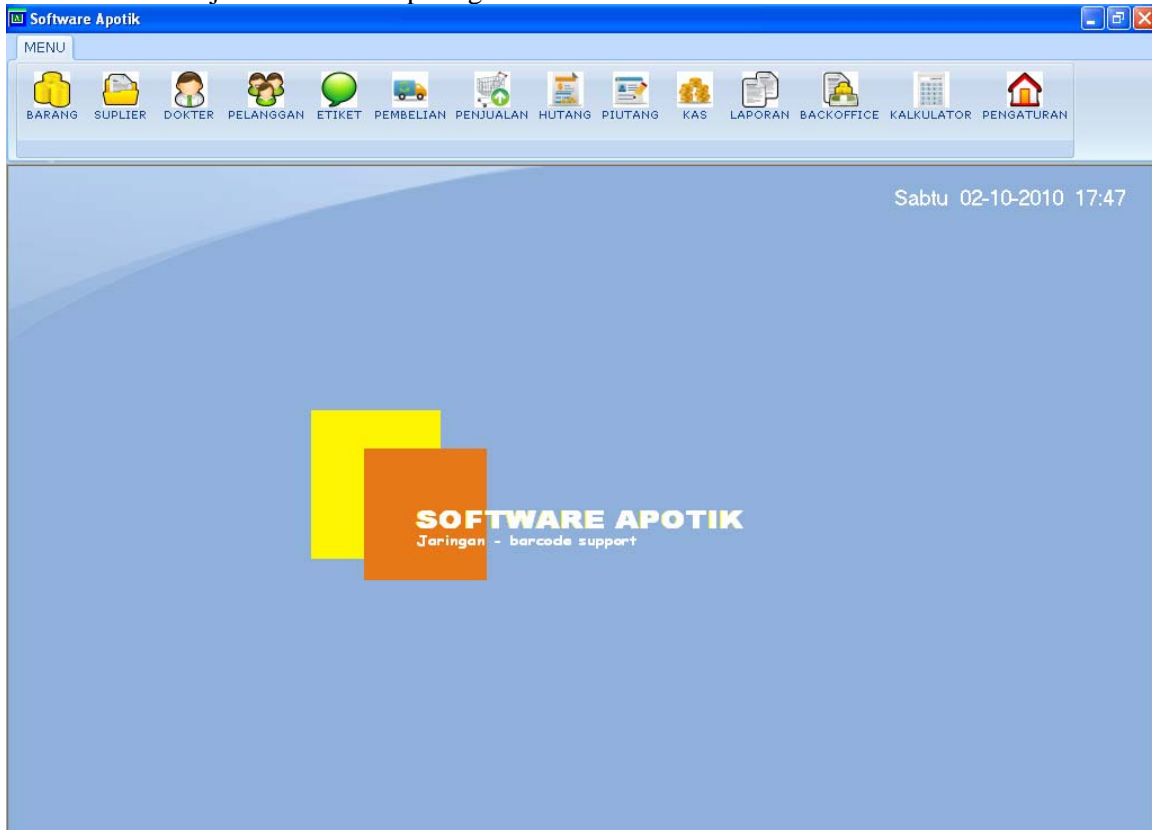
Software Apotik

MENU

BARANG SUPLIER DOKTER PELANGGAN ETIKET PEMBELIAN PENJUALAN HUTANG PIUTANG KAS LAPORAN BACKOFFICE KALKULATOR PENGATURAN

Sabtu 02-10-2010 17:47

SOFTWARE APOTIK
Jaringan - barcode support